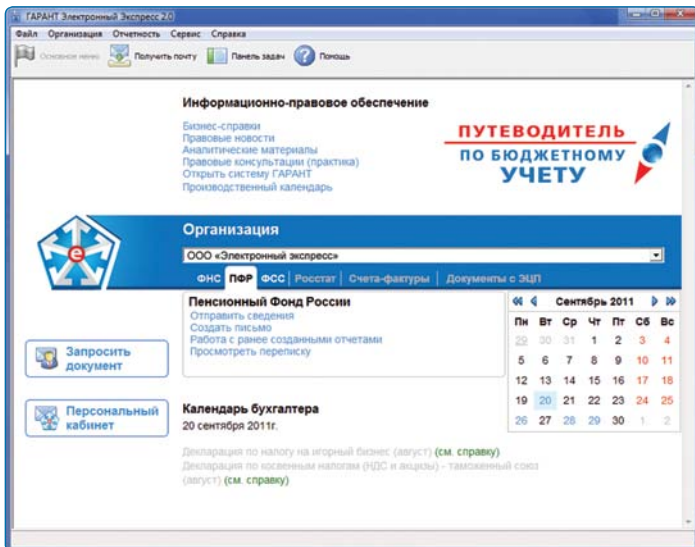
ГАРАНТ Электронный Экспресс 2.0

Файл Организация Отчетность Сервис Справка

Основное меню Получить почту Панель задач Помощь

Информационно-правовое обеспечение

Бизнес-справки
Правовые новости
Аналитические материалы
Правовые консультации (практика)
Открыть систему ГАРАНТ
Производственный календарь

ПУТЕВОДИТЕЛЬ ПО БЮДЖЕТНОМУ УЧЕТУ

Организация

ООО «Электронный экспресс»

ФНС ПФР ФСС Росстат Счета-фактуры Документы с ЭЦП

Пенсионный Фонд России
Отправить сведения
Создать письмо
Работа с ранее созданными отчетами
Просмотреть переписку

Сентябрь 2011

| Пн | Вт | Ср | Чт | Пт | Сб | Вс |
|---|---|---|---|---|---|---|
| 29 | 30 | 31 | 1 | 2 | 3 | 4 |
| 5 | 6 | 7 | 8 | 9 | 10 | 11 |
| 12 | 13 | 14 | 15 | 16 | 17 | 18 |
| 19 | 20 | 21 | 22 | 23 | 24 | 25 |
| 26 | 27 | 28 | 29 | 30 | 1 | 2 |

Запросить документ

Персональный кабинет

Календарь бухгалтера
20 сентября 2011г.

Декларация по налогу на игорный бизнес (август) (см. справку)
Декларация по косвенным налогам (НДС и акцизы) - таможенный союз (август) (см. справку)